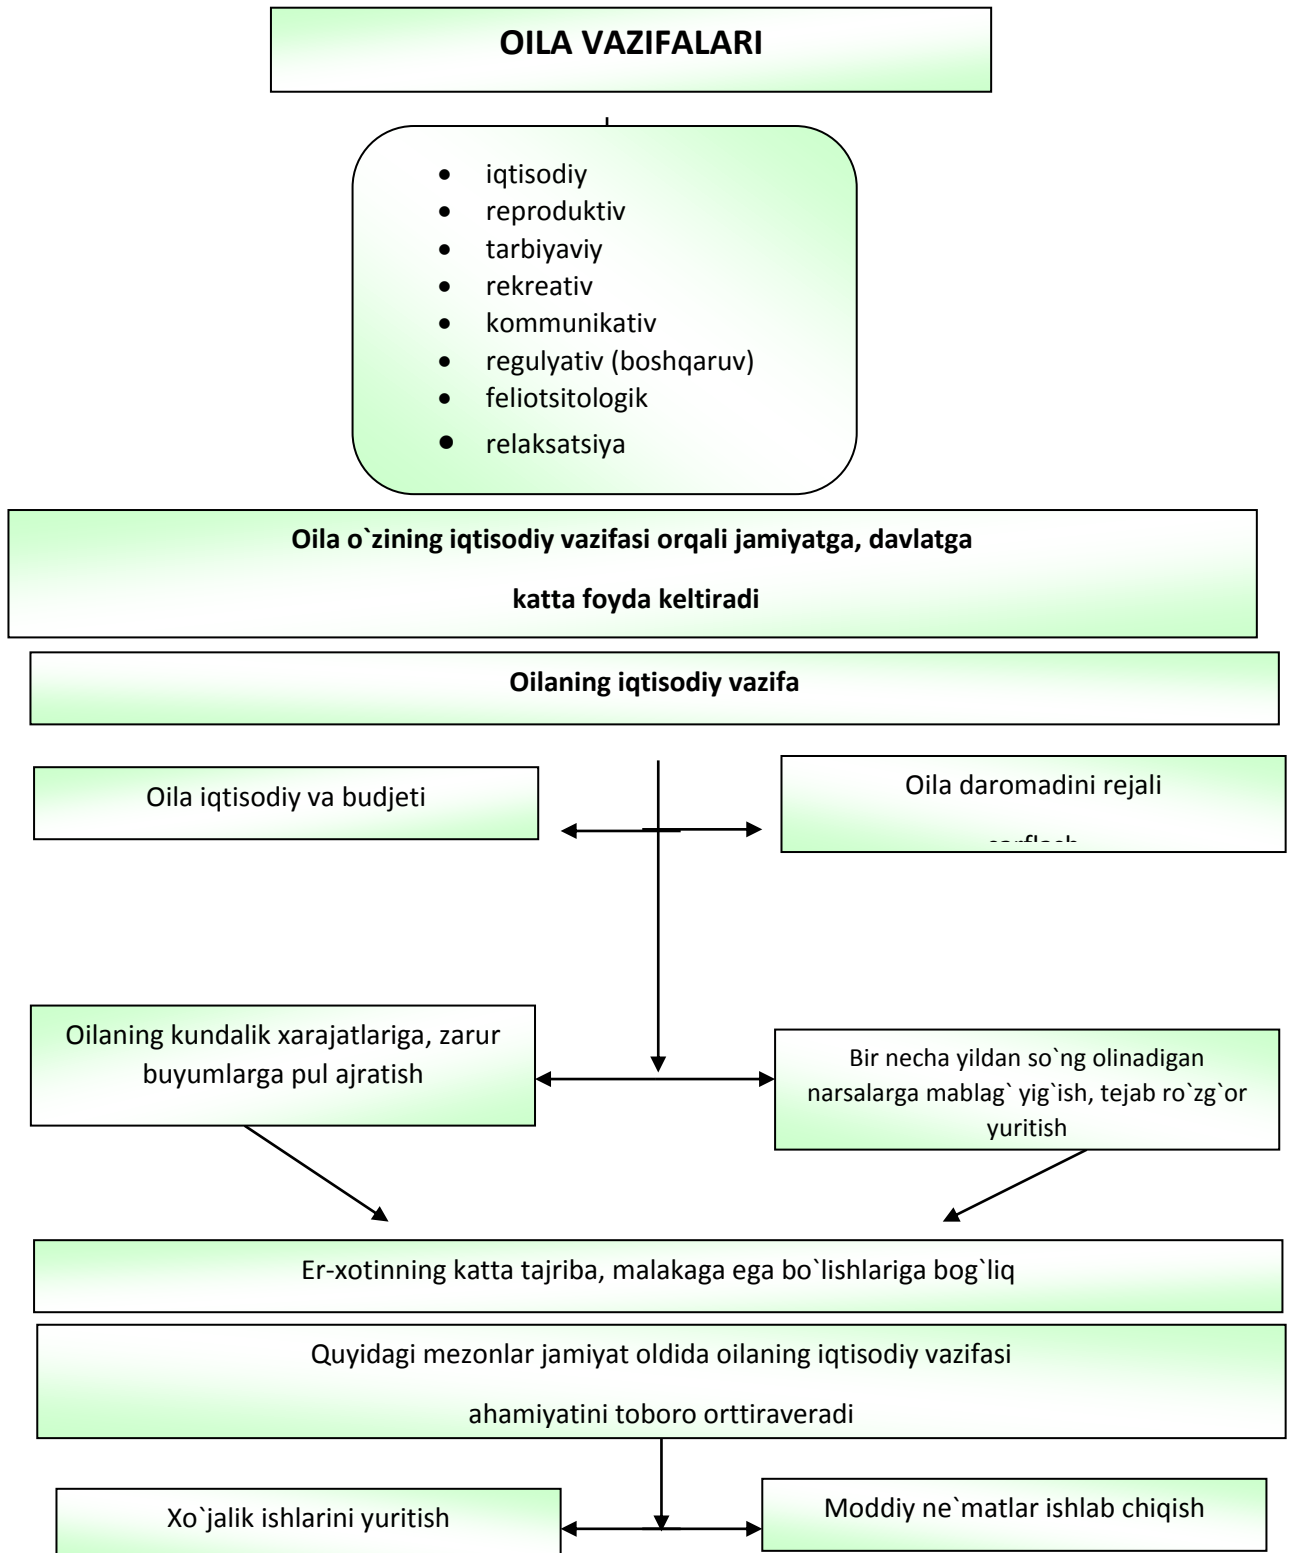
OILA VAZIFALARI

- iqtisodiy
- reproduktiv
- tarbiyaviy
- rekreativ
- kommunikativ
- regulyativ (boshqaruv)
- feliotsitologik
- relaksatsiya

Oila o`zining iqtisodiy vazifasi orqali jamiyatga, davlatga katta foyda keltiradi

Oilaning iqtisodiy vazifa

Oila iqtisodiy va budjeti

Oila daromadini rejali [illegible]

Oilaning kundalik xarajatlariga, zarur buyumlarga pul ajratish

Bir necha yildan so`ng olinadigan narsalarga mablag` yig`ish, tejab ro`zg`or yuritish

Er-xotinning katta tajriba, malakaga ega bo`lishlariga bog`liq

Quyidagi mezonlar jamiyat oldida oilaning iqtisodiy vazifasi ahamiyatini toboro orttiraveradi

Xo`jalik ishlarini yuritish

Moddiy ne`matlar ishlab chiqish